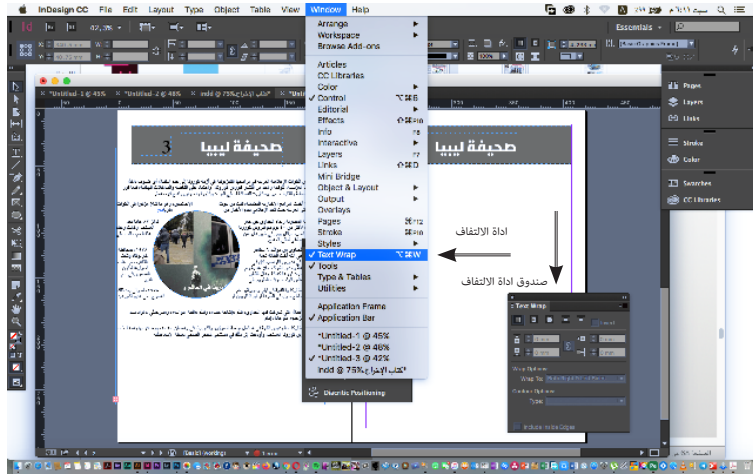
InDesign CC File Edit Layout Type Object Table View Window Help

Essentials

Arrange
Workspace
Browse Add-ons...

Articles
CC Libraries
Color
✓ Control ⌥⌘6
Editorial
Effects ⇧⌘F10
Info F8
Interactive
Layers F7
Links ⇧⌘D
Mini Bridge
Object & Layout
Output
Overlays
Pages ⌘F12
Stroke ⌘F10
Styles
✓ Text Wrap ⌥⌘W
✓ Tools
Type & Tables
Utilities

Application Frame
✓ Application Bar

*Untitled-1 @ 45%
*Untitled-2 @ 46%
✓ *Untitled-3 @ 42%
Indd @ 75% [كتاب الإخراج]

Diacritic Positioning

Pages
Layers
Links
Stroke
Color
Swatches
CC Libraries

3 صحيفة ليبيا صحيفة ليبيا

اداة الالتفاف

صندوق اداة الالتفاف

Text Wrap
Wrap Options:
Wrap To:
Contour Options:
Type:
Include Inside Edges